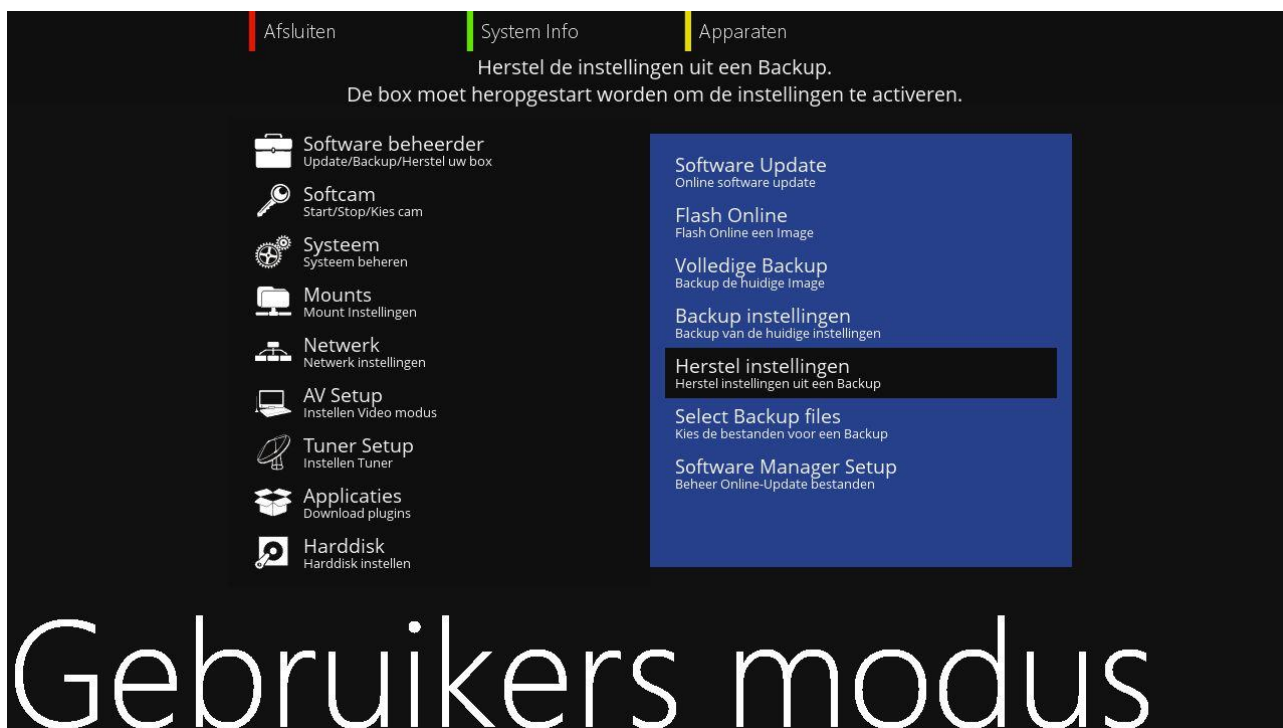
Afsluiten System Info Apparaten

Herstel de instellingen uit een Backup.
De box moet heropgestart worden om de instellingen te activeren.

Software beheerder
Update/Backup/Herstel uw box

Softcam
Start/Stop/Kies cam

Systeem
Systeem beheren

Mounts
Mount Instellingen

Netwerk
Netwerk instellingen

AV Setup
Instellen Video modus

Tuner Setup
Instellen Tuner

Applicaties
Download plugins

Harddisk
Harddisk instellen

Software Update
Online software update

Flash Online
Flash Online een Image

Volledige Backup
Backup de huidige Image

Backup instellingen
Backup van de huidige instellingen

Herstel instellingen
Herstel instellingen uit een Backup

Select Backup files
Kies de bestanden voor een Backup

Software Manager Setup
Beheer Online-Update bestanden

Gebruikers modus